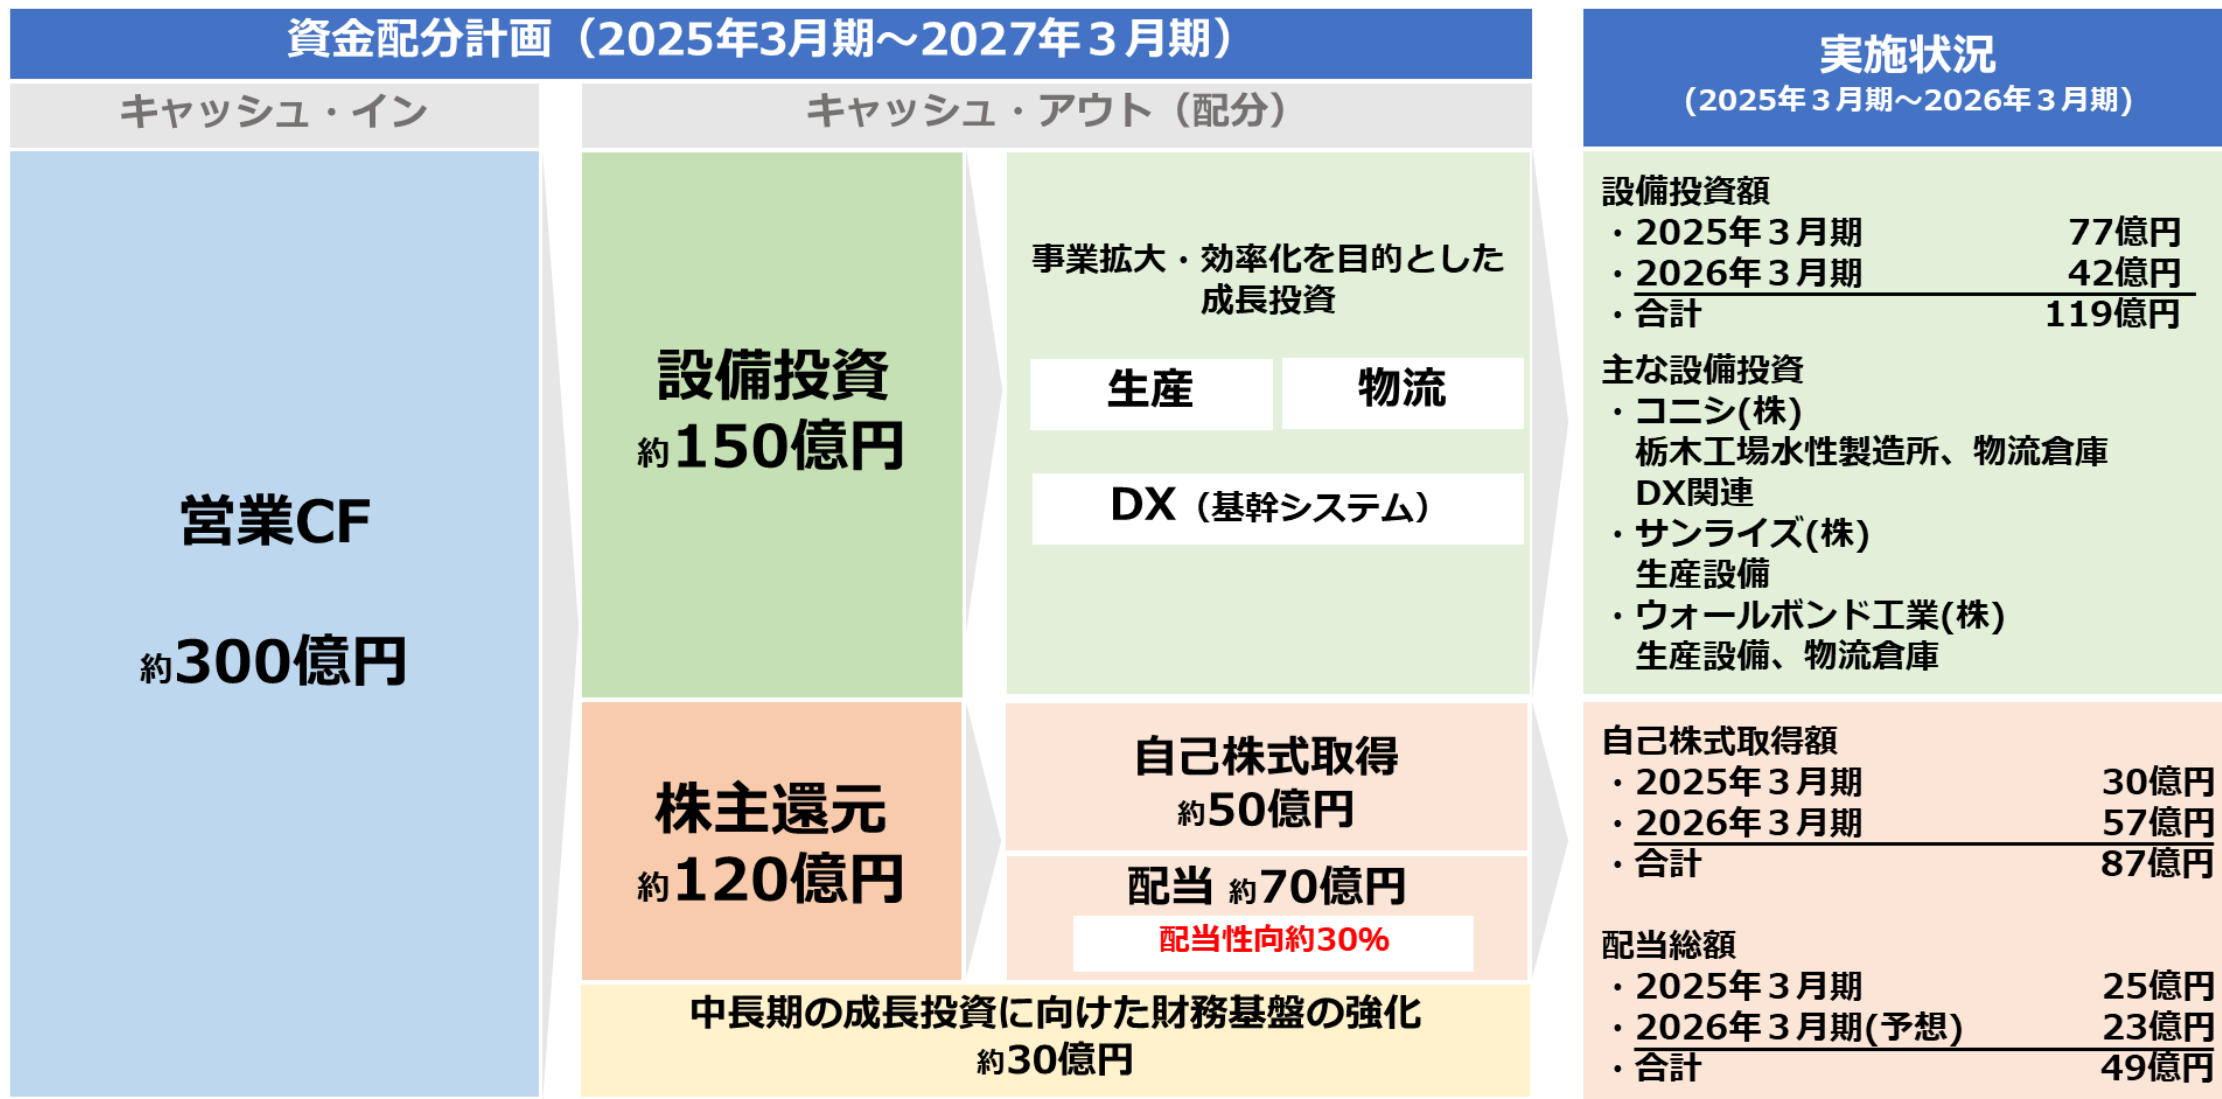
資金配分計画（2025年3月期～2027年３月期）

キャッシュ・イン

キャッシュ・アウト（配分）

営業CF

約300億円

設備投資
約150億円

事業拡大・効率化を目的とした成長投資

生産

物流

DX（基幹システム）

株主還元
約120億円

自己株式取得
約50億円

配当 約70億円
配当性向約30%

中長期の成長投資に向けた財務基盤の強化
約30億円

実施状況
（2025年３月期～2026年３月期）

設備投資額
・2025年３月期 77億円
・2026年３月期 42億円
・合計 119億円

主な設備投資
・コニシ(株)
栃木工場水性製造所、物流倉庫
DX関連
・サンライズ(株)
生産設備
・ウォールボンド工業(株)
生産設備、物流倉庫

自己株式取得額
・2025年３月期 30億円
・2026年３月期 57億円
・合計 87億円

配当総額
・2025年３月期 25億円
・2026年３月期(予想) 23億円
・合計 49億円